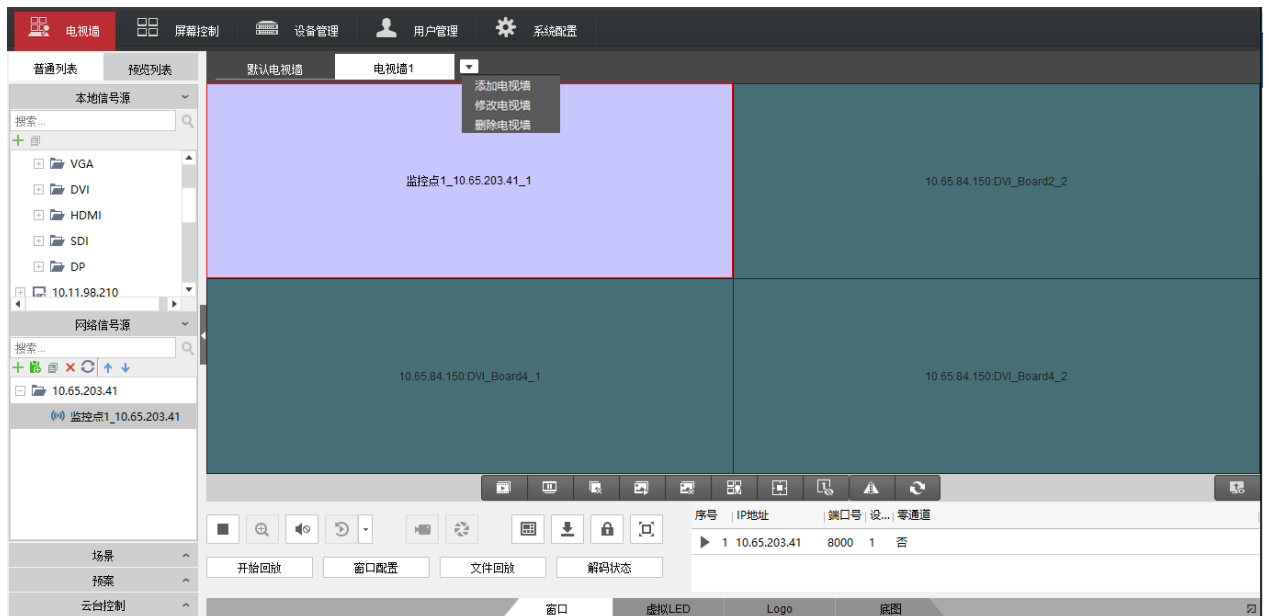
电视墙 屏幕控制 设备管理 用户管理 系统配置

普通列表 预览列表

本地信号源

搜索...

VGA
DVI
HDMI
SDI
DP
10.11.98.210

网络信号源

搜索...

10.65.203.41
监控点1_10.65.203.41

场景
预案
云台控制

默认电视墙 电视墙1

添加电视墙
修改电视墙
删除电视墙

监控点1_10.65.203.41_1
10.65.84.150:DVI_Board2_2
10.65.84.150:DVI_Board4_1
10.65.84.150:DVI_Board4_2

开始回放 窗口配置 文件回放 解码状态

| 序号 | IP地址 | 端口号 | 设... | 零通道 |
|---|---|---|---|---|
| 1 | 10.65.203.41 | 8000 | 1 | 否 |

窗口 虚拟LED Logo 底图